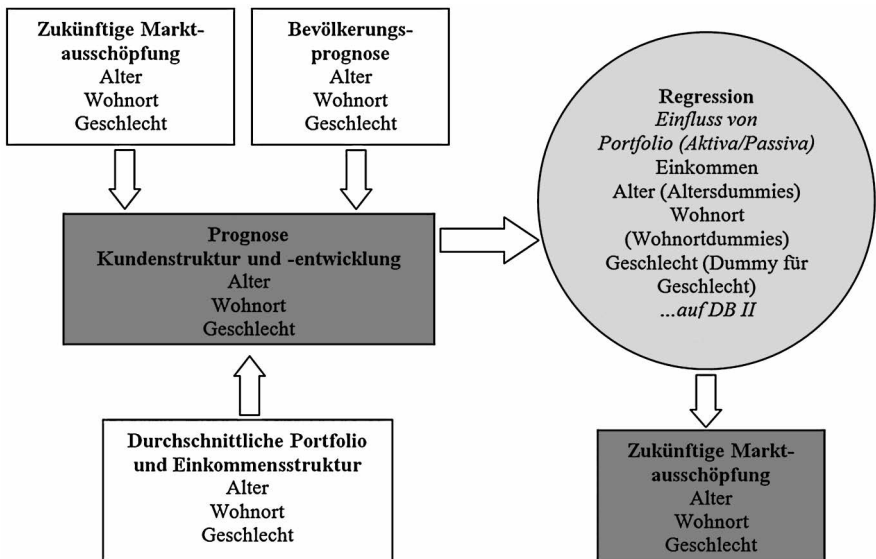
**Zukünftige Marktausschöpfung**
Alter
Wohnort
Geschlecht

**Bevölkerungsprognose**
Alter
Wohnort
Geschlecht

**Prognose**
**Kundenstruktur und -entwicklung**
Alter
Wohnort
Geschlecht

**Regression**
*Einfluss von Portfolio (Aktiva/Passiva)*
Einkommen
Alter (Altersdummies)
Wohnort
(Wohnortdummies)
Geschlecht (Dummy für Geschlecht)
*...auf DB II*

**Durchschnittliche Portfolio und Einkommensstruktur**
Alter
Wohnort
Geschlecht

**Zukünftige Marktausschöpfung**
Alter
Wohnort
Geschlecht